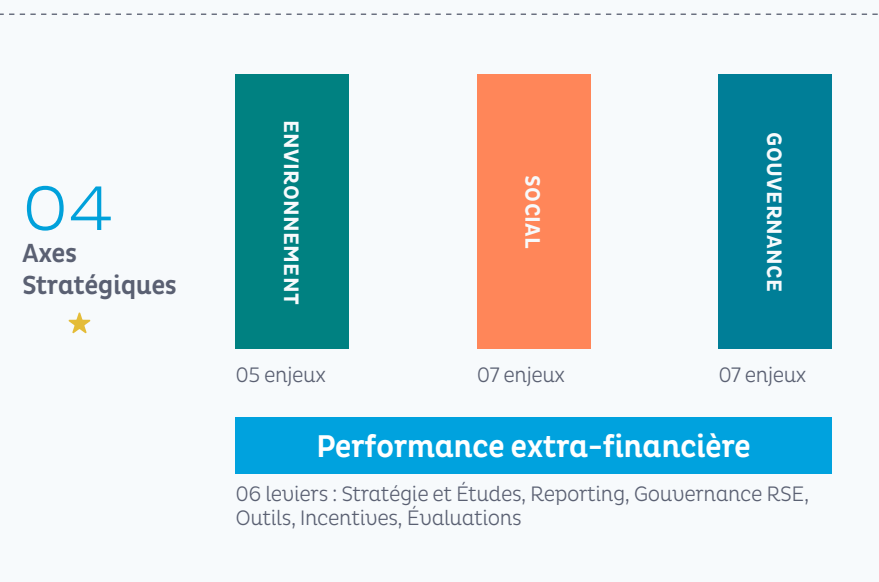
04
Axes Stratégiques

ENVIRONNEMENT
05 enjeux

SOCIAL
07 enjeux

GOUVERNANCE
07 enjeux

Performance extra-financière

06 leviers : Stratégie et Études, Reporting, Gouvernance RSE, Outils, Incentives, Évaluations